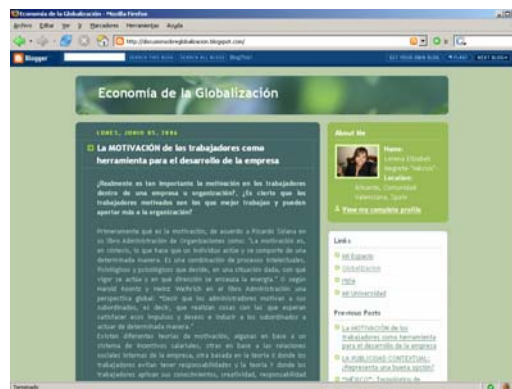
Economía de la Globalización - Mozilla Firefox

Archivo Editar Ver Ir Marcadores Herramientas Ayuda

http://discusionsobreglobalizacion.blogspot.com/

Blogger

SEARCH THIS BLOG SEARCH ALL BLOGS BlogThis! GET YOUR OWN BLOG FLAG? NEXT BLOG»

Economía de la Globalización

LUNES, JUNIO 05, 2006

La MOTIVACIÓN de los trabajadores como herramienta para el desarrollo de la empresa

¿Realmente es tan importante la motivación en los trabajadores dentro de una empresa u organización?, ¿Es cierto que los trabajadores motivados son los que mejor trabajan y pueden aportar más a la organización?

Primeramente qué es la motivación, de acuerdo a Ricardo Solana en su libro Administración de Organizaciones como: "La motivación es, en síntesis, lo que hace que un individuo actúe y se comporte de una determinada manera. Es una combinación de procesos intelectuales, fisiológicos y psicológicos que decide, en una situación dada, con qué vigor se actúa y en qué dirección se encauza la energía." O según Harold Koontz y Heinz Weihrich en el libro Administración una perspectiva global: "Decir que los administradores motivan a sus subordinados, es decir, que realizan cosas con las que esperan satisfacer esos impulsos y deseos e inducir a los subordinados a actuar de determinada manera."

Existen diferentes teorías de motivación, algunas en base a un sistema de incentivos salariales, otras en base a las relaciones sociales internas de la empresa, otra basada en la teoría X donde los trabajadores evitan tener responsabilidades y la teoría Y donde los trabajadores aplican sus conocimientos, creatividad, responsabilidad

About Me

Name:
Lorena Elizabeth Negrete "nécuo"
Location:
Alicante, Comunidad Valenciana, Spain

View my complete profile

Links

Mi Espacio
Globalizacion
Hola
Mi Universidad

Previous Posts

La MOTIVACIÓN de los trabajadores como herramienta para el desarrollo de la empresa
LA PUBLICIDAD CONTEXTUAL: ¿Representa una buena opción?
"MÉXICO". Tecnologías de

Terminado